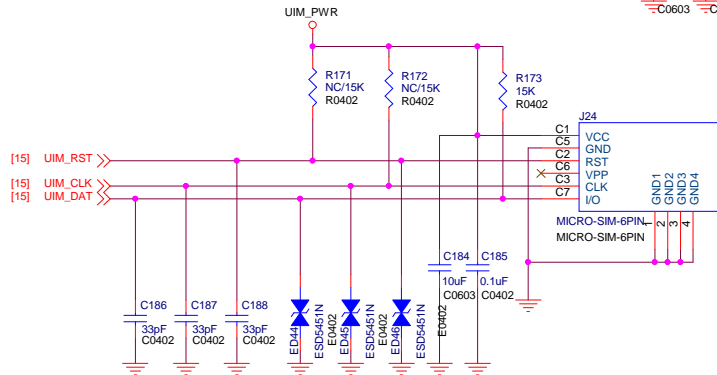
UIM_PWR

C0603 C

R171
NC/15K
R0402

R172
NC/15K
R0402

R173
15K
R0402

J24

C1 VCC
C5 GND
C2 RST
C6 VPP
C3 CLK
C7 I/O

GND1
GND2
GND3
GND4

1 2 3 4

MICRO-SIM-6PIN
MICRO-SIM-6PIN

[15] UIM_RST
[15] UIM_CLK
[15] UIM_DAT

C184
10uF
C0603

C185
0.1uF
C0402

C186
33pF
C0402

C187
33pF
C0402

C188
33pF
C0402

ED44 ESD5451N E0402
ED45 ESD5451N E0402
ED46 ESD5451N E0402